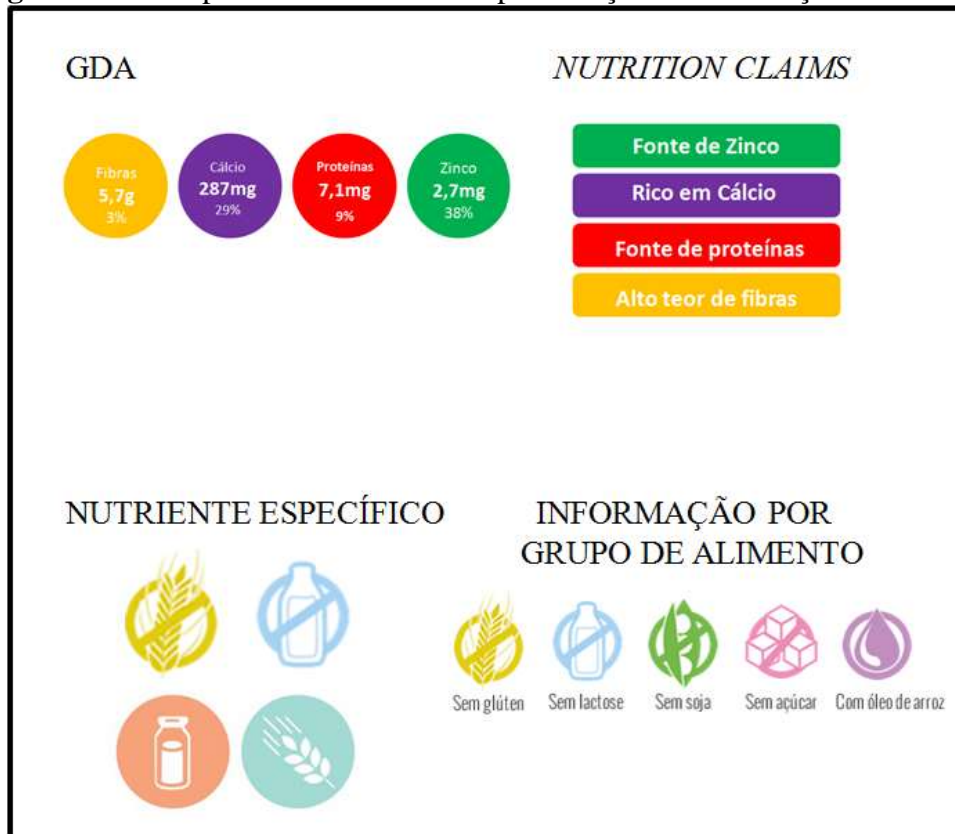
GDA

Fibras
5,7g
3%

Cálcio
287mg
29%

Proteínas
7,1mg
9%

Zinco
2,7mg
38%

*NUTRITION CLAIMS*

Fonte de Zinco

Rico em Cálcio

Fonte de proteínas

Alto teor de fibras

NUTRIENTE ESPECÍFICO

INFORMAÇÃO POR GRUPO DE ALIMENTO

Sem glúten

Sem lactose

Sem soja

Sem açúcar

Com óleo de arroz